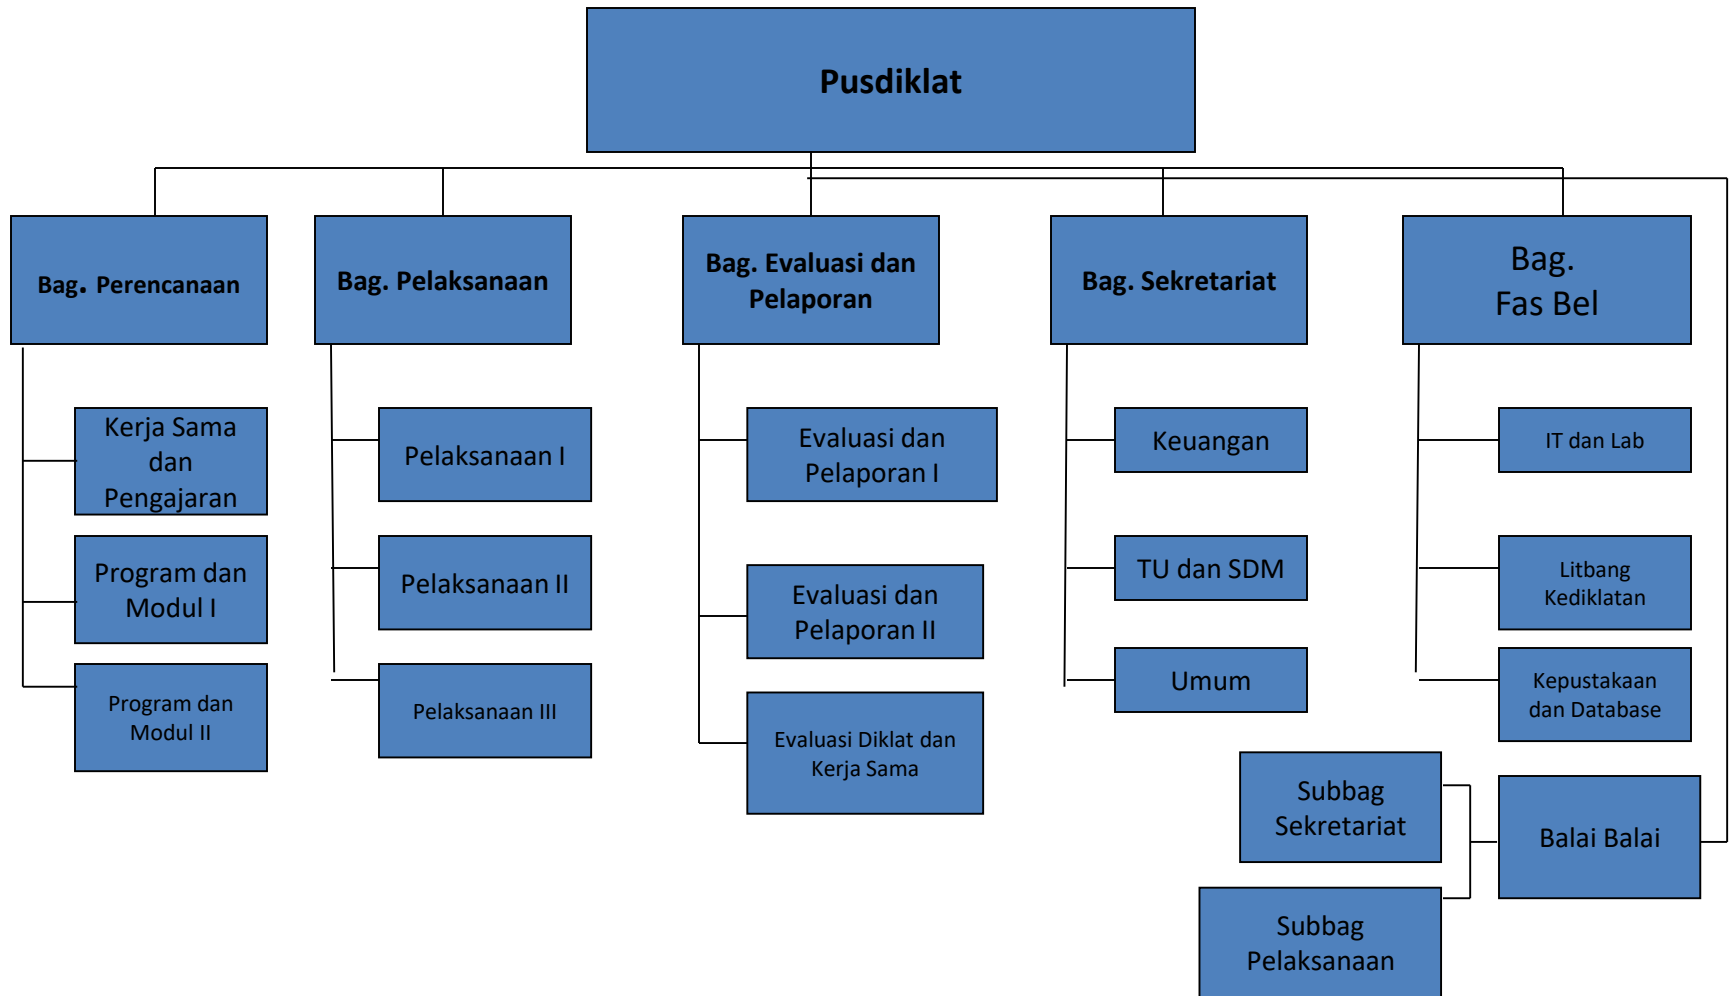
Pusdiklat

Bag. Perencanaan

Kerja Sama dan Pengajaran

Program dan Modul I

Program dan Modul II

Bag. Pelaksanaan

Pelaksanaan I

Pelaksanaan II

Pelaksanaan III

Bag. Evaluasi dan Pelaporan

Evaluasi dan Pelaporan I

Evaluasi dan Pelaporan II

Evaluasi Diklat dan Kerja Sama

Bag. Sekretariat

Keuangan

TU dan SDM

Umum

Bag. Fas Bel

IT dan Lab

Litbang Kediklatan

Kepustakaan dan Database

Balai Balai

Subbag Sekretariat

Subbag Pelaksanaan